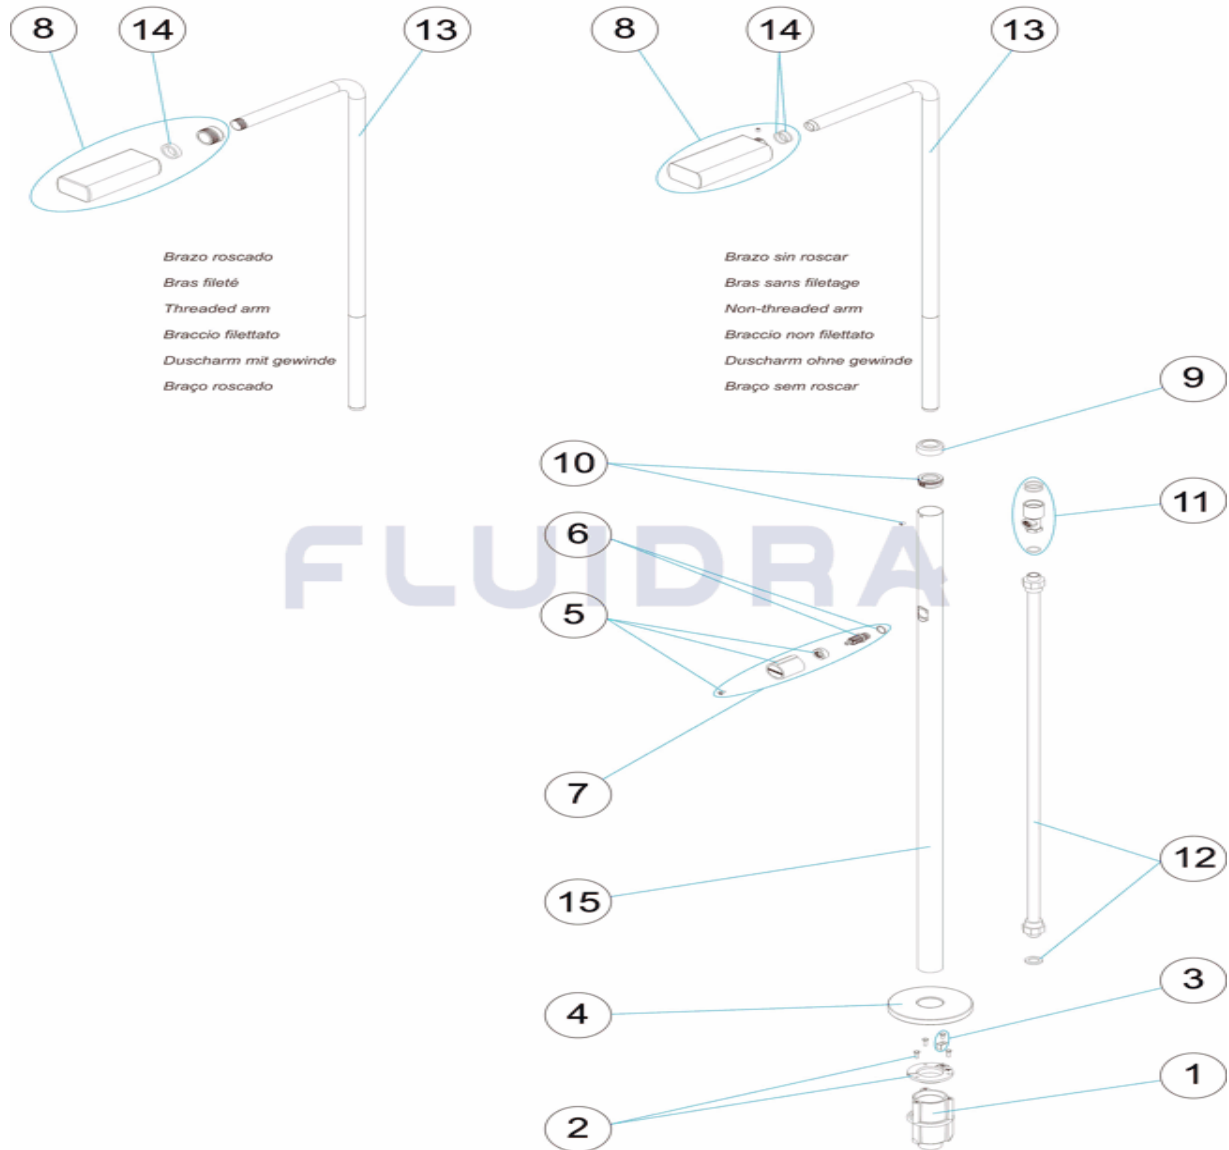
8
14
13
8
14
13

Brazo roscado
Bras fileté
Threaded arm
Braccio filettato
Duscharm mit gewinde
Braço roscado

Brazo sin roscar
Bras sans filetage
Non-threaded arm
Braccio non filettato
Duscharm ohne gewinde
Braço sem roscar

9
10
11
FLUIDRA
6
5
7
12
15
3
4
1
2